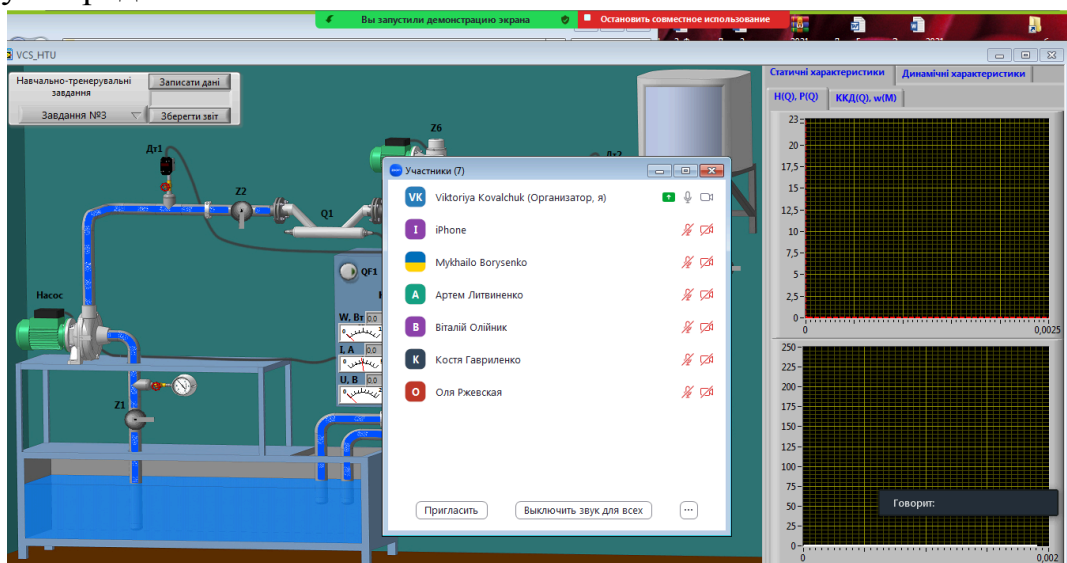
Вы запустили демонстрацию экрана
Остановить совместное использование

VCS_HTU

Навчально-тренерувальні завдання
Записати дані
Завдання №3
Зберегти звіт

Дт1
Z2
Q1
Z6
Дт2
Насос
QF1
W, Вт 0.0
I, A 0.0
U, B 0.0
Z1

Участники (7)
VK Viktoriya Kovalchuk (Организатор, я)
I iPhone
Mykhailo Borysenko
A Артем Литвиненко
B Віталій Олійник
K Костя Гавриленко
O Оля Ржевская
Пригласить
Выключить звук для всех
...

Статичні характеристики
Динамічні характеристики
H(Q), P(Q)
ККД(Q), w(M)

23
20
17,5
15
12,5
10
7,5
5
2,5
0
0
0,0025

250
225
200
175
150
125
100
75
50
25
0
0
0,002

Говорит: